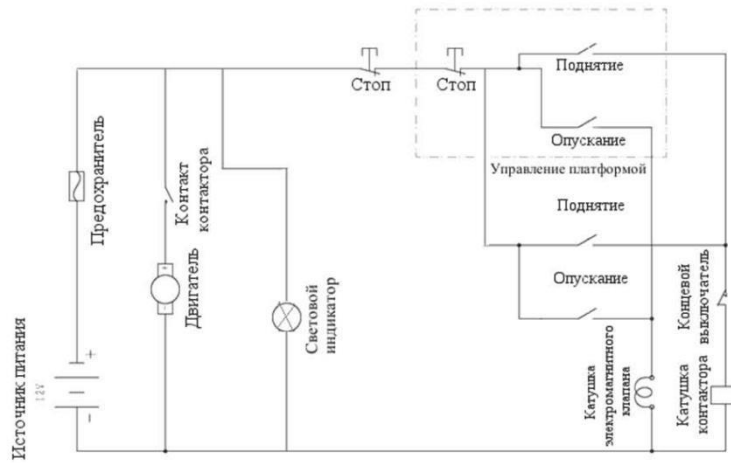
Стоп
Стоп
Поднятие
Опускание
Управление платформой
Поднятие
Опускание
Предохранитель
Контакт контактора
Двигатель
Световой индикатор
Источник питания
12V
+
-
Катушка электромагнитного клапана
Катушка контактора
Концевой выключатель